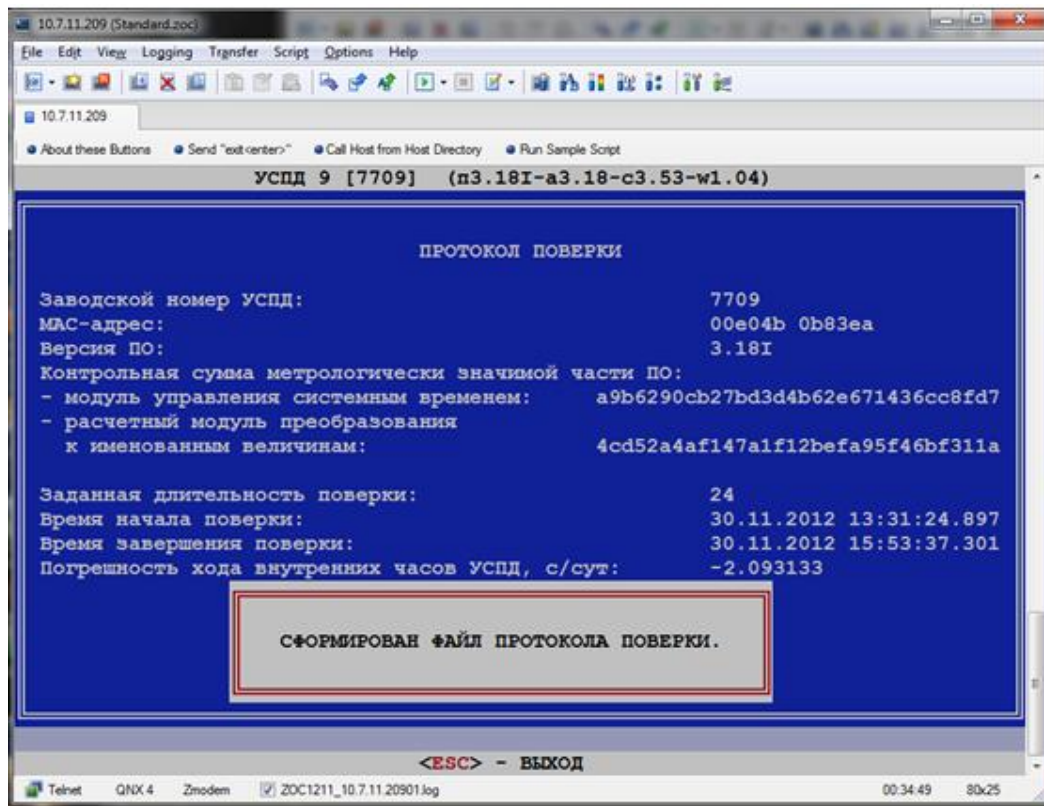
10.7.11.209 (Standard.zoc)

File Edit View Logging Transfer Script Options Help

10.7.11.209

About these Buttons   Send "exit<enter>"   Call Host from Host Directory   Run Sample Script

УСПД 9 [7709] (п3.18I-a3.18-c3.53-w1.04)

ПРОТОКОЛ ПОВЕРКИ

Заводской номер УСПД: 7709
МАС-адрес: 00e04b 0b83ea
Версия ПО: 3.18I
Контрольная сумма метрологически значимой части ПО:
- модуль управления системным временем: a9b6290cb27bd3d4b62e671436cc8fd7
- расчетный модуль преобразования к именованным величинам: 4cd52a4af147a1f12befa95f46bf311a

Заданная длительность поверки: 24
Время начала поверки: 30.11.2012 13:31:24.897
Время завершения поверки: 30.11.2012 15:53:37.301
Погрешность хода внутренних часов УСПД, с/сут: -2.093133

СФОРМИРОВАН ФАЙЛ ПРОТОКОЛА ПОВЕРКИ.

<ESC> - ВЫХОД

Telnet   QNX 4   Zmodem   ZOC1211_10.7.11.20901.log   00:34:49   80x25